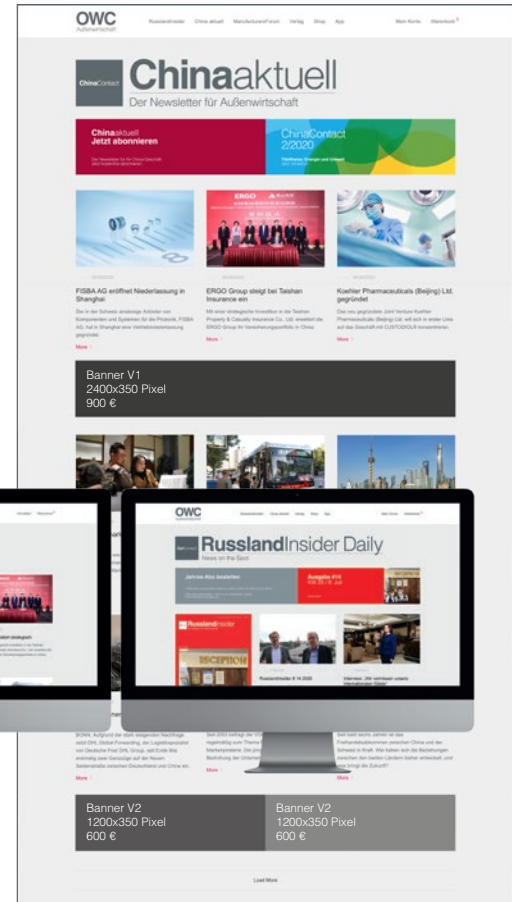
OWC Außenwirtschaft

RusslandInsider  China aktuell  ManufacturersForum  Verlag  Shop  App

Mein Konto  Warenkorb

ChinaContact

Chinaaktuell
Der Newsletter für Außenwirtschaft

Chinaaktuell
Jetzt abonnieren

ChinaContact
2/2020

FISBA AG eröffnet Niederlassung in Shanghai

More

ERGO Group steigt bei Taishan Insurance ein

More

Koehler Pharmaceuticals (Beijing) Ltd. gegründet

More

Banner V1
2400x350 Pixel
900 €

OWC

RusslandInsider Daily
News on the Spot

Jetztes Abo bestellen

Ausgabe #14

RusslandInsider

More

More

Banner V2
1200x350 Pixel
600 €

Banner V2
1200x350 Pixel
600 €

Load More